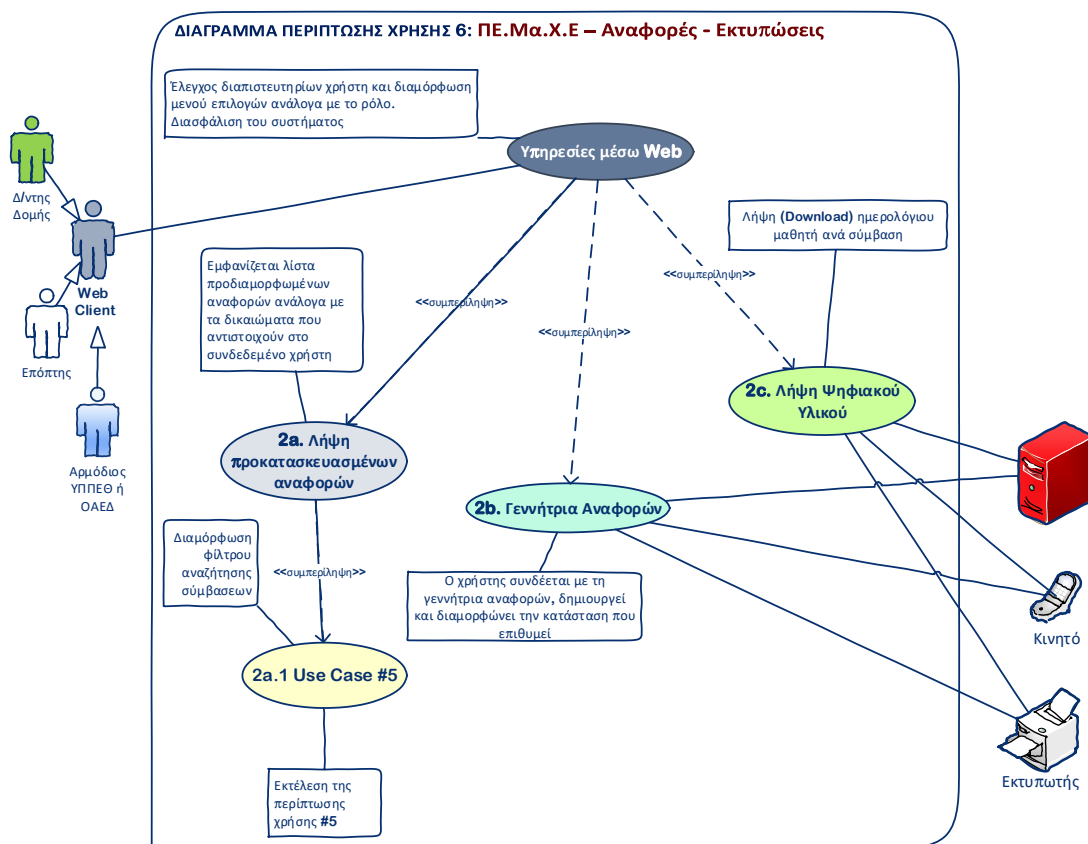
ΔΙΑΓΡΑΜΜΑ ΠΕΡΙΠΤΩΣΗΣ ΧΡΗΣΗΣ 6: ΠΕ.Μα.Χ.Ε – Αναφορές - Εκτυπώσεις

Έλεγχος διαπιστευτηρίων χρήστη και διαμόρφωση μενού επιλογών ανάλογα με το ρόλο. Διασφάλιση του συστήματος

Υπηρεσίες μέσω Web

Δ/ντης Δομής

Web Client

Επόπτης

Αρμόδιος ΥΠΠΕΘ ή ΟΑΕΔ

Λήψη (Download) ημερολόγιου μαθητή ανά σύμβαση

Εμφανίζεται λίστα προδιαμορφωμένων αναφορών ανάλογα με τα δικαιώματα που αντιστοιχούν στο συνδεδεμένο χρήστη

<<συμπερίληψη>>

<<συμπερίληψη>>

<<συμπερίληψη>>

2c. Λήψη Ψηφιακού Υλικού

2a. Λήψη προκατασκευασμένων αναφορών

2b. Γεννήτρια Αναφορών

Διαμόρφωση φίλτρου αναζήτησης σύμβασεων

<<συμπερίληψη>>

Ο χρήστης συνδέεται με τη γεννήτρια αναφορών, δημιουργεί και διαμορφώνει την κατάσταση που επιθυμεί

Κινητό

2a.1 Use Case #5

Εκτέλεση της περίπτωσης χρήσης #5

Εκτυπωτής